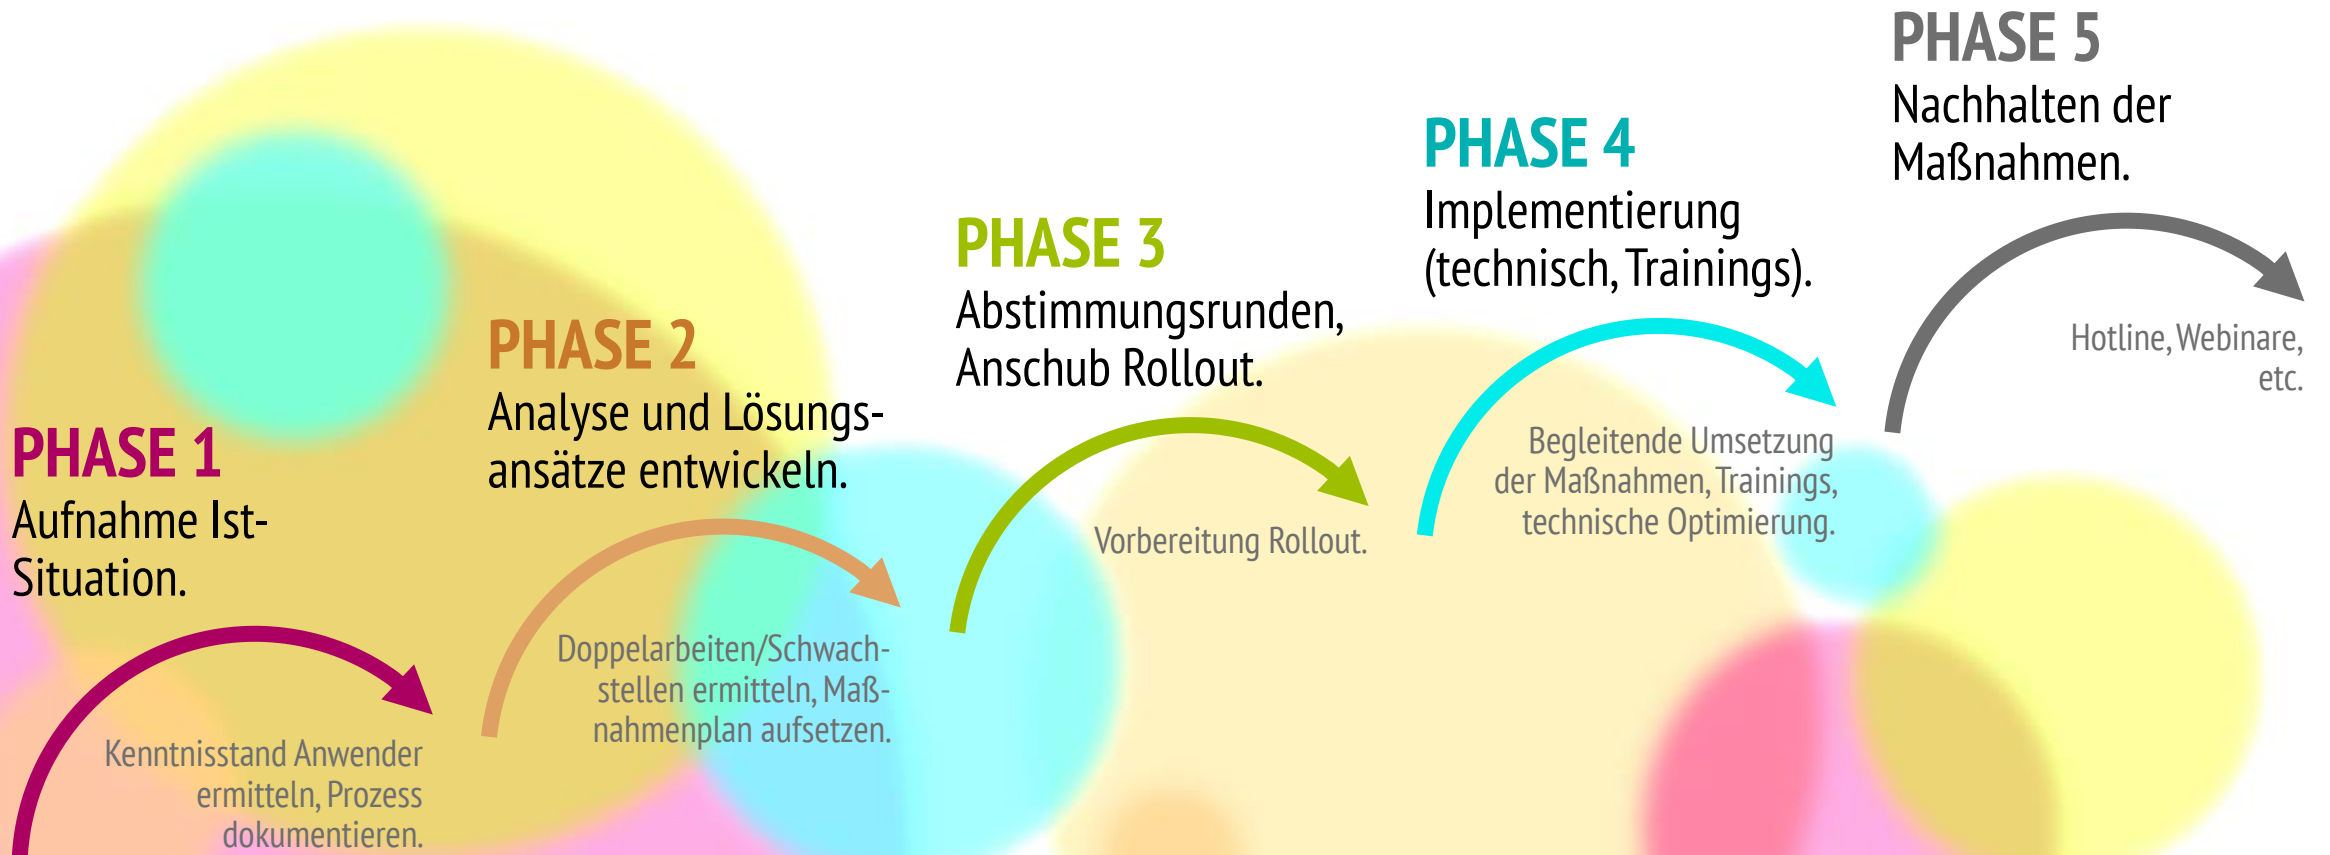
PHASE 1
Aufnahme Ist-Situation.

Kenntnisstand Anwender ermitteln, Prozess dokumentieren.

PHASE 2
Analyse und Lösungsansätze entwickeln.

Doppelarbeiten/Schwachstellen ermitteln, Maßnahmenplan aufsetzen.

PHASE 3
Abstimmungsrunden, Anschub Rollout.

Vorbereitung Rollout.

PHASE 4
Implementierung (technisch, Trainings).

Begleitende Umsetzung der Maßnahmen, Trainings, technische Optimierung.

PHASE 5
Nachhalten der Maßnahmen.

Hotline, Webinare, etc.